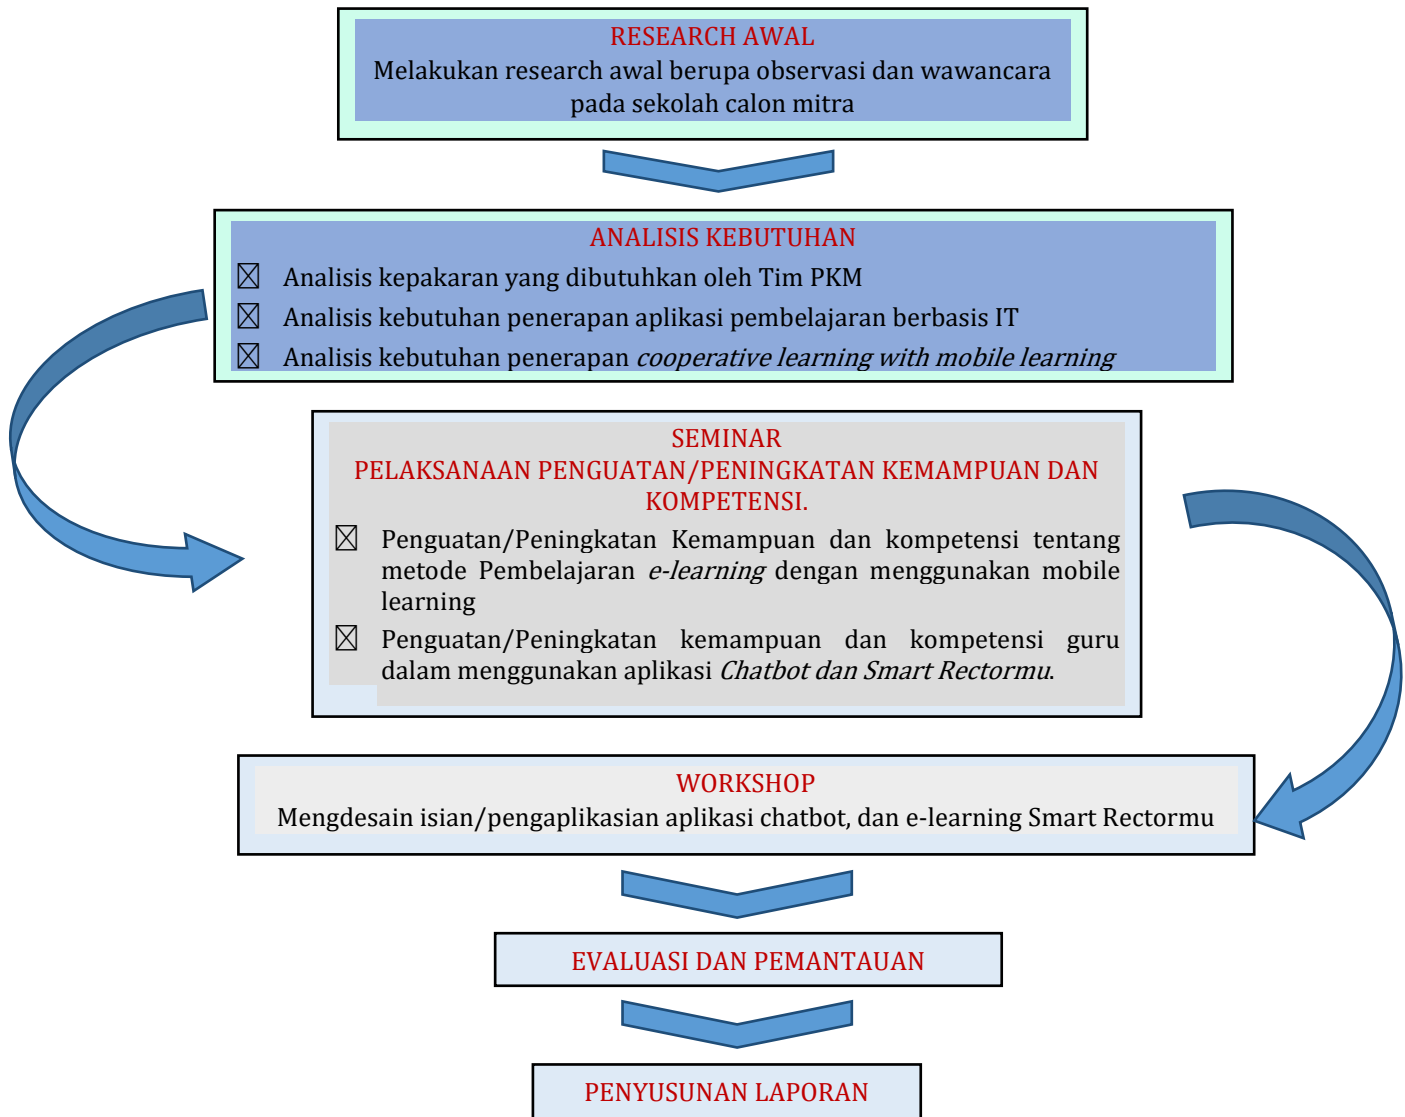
RESEARCH AWAL
Melakukan research awal berupa observasi dan wawancara pada sekolah calon mitra

ANALISIS KEBUTUHAN
☒ Analisis kepakaran yang dibutuhkan oleh Tim PKM
☒ Analisis kebutuhan penerapan aplikasi pembelajaran berbasis IT
☒ Analisis kebutuhan penerapan *cooperative learning with mobile learning*

SEMINAR
PELAKSANAAN PENGUATAN/PENINGKATAN KEMAMPUAN DAN KOMPETENSI.
☒ Penguatan/Peningkatan Kemampuan dan kompetensi tentang metode Pembelajaran *e-learning* dengan menggunakan mobile learning
☒ Penguatan/Peningkatan kemampuan dan kompetensi guru dalam menggunakan aplikasi *Chatbot dan Smart Rectormu*.

WORKSHOP
Mengdesain isian/pengaplikasian aplikasi chatbot, dan e-learning Smart Rectormu

EVALUASI DAN PEMANTAUAN

PENYUSUNAN LAPORAN